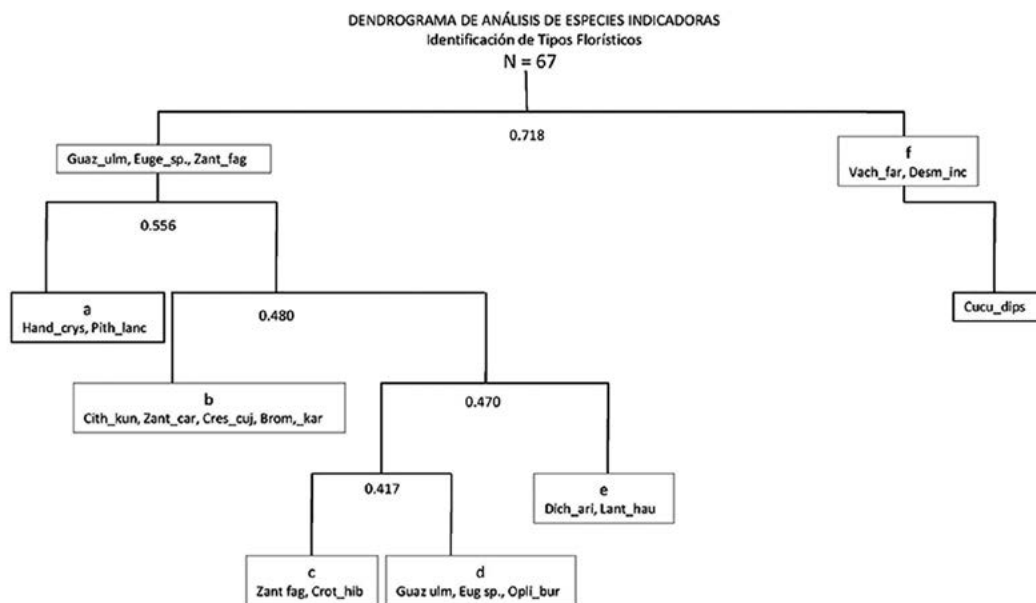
DENDROGRAMA DE ANÁLISIS DE ESPECIES INDICADORAS
Identificación de Tipos Florísticos
N = 67

0.718

Guaz_ulm, Euge_sp., Zant_fag

f
Vach_far, Desm_inc

0.556

a
Hand_crys, Pith_lanc

0.480

Cucu_dips

b
Cith_kun, Zant_car, Cres_cuj, Brom,_kar

0.470

0.417

e
Dich_ari, Lant_hau

c
Zant fag, Crot_hib

d
Guaz ulm, Eug sp., Opli_bur